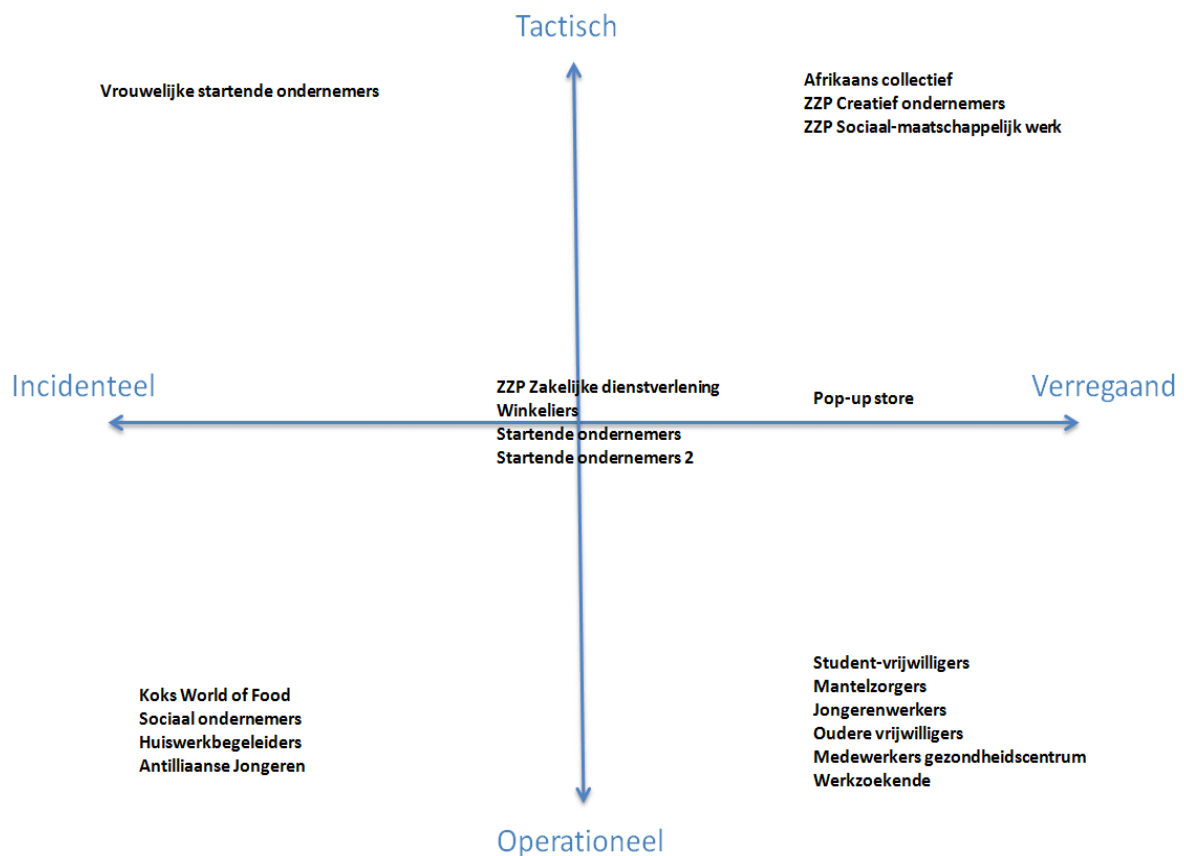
Tactisch

Vrouwelijke startende ondernemers

Afrikaans collectief
ZZP Creatief ondernemers
ZZP Sociaal-maatschappelijk werk

Incidenteel

ZZP Zakelijke dienstverlening
Winkeliers
Startende ondernemers
Startende ondernemers 2

Pop-up store

Verregaand

Koks World of Food
Sociaal ondernemers
Huiswerkbegeleiders
Antilliaanse Jongeren

Student-vrijwilligers
Mantelzorgers
Jongerenwerkers
Oudere vrijwilligers
Medewerkers gezondheidscentrum
Werkzoekende

Operationeel